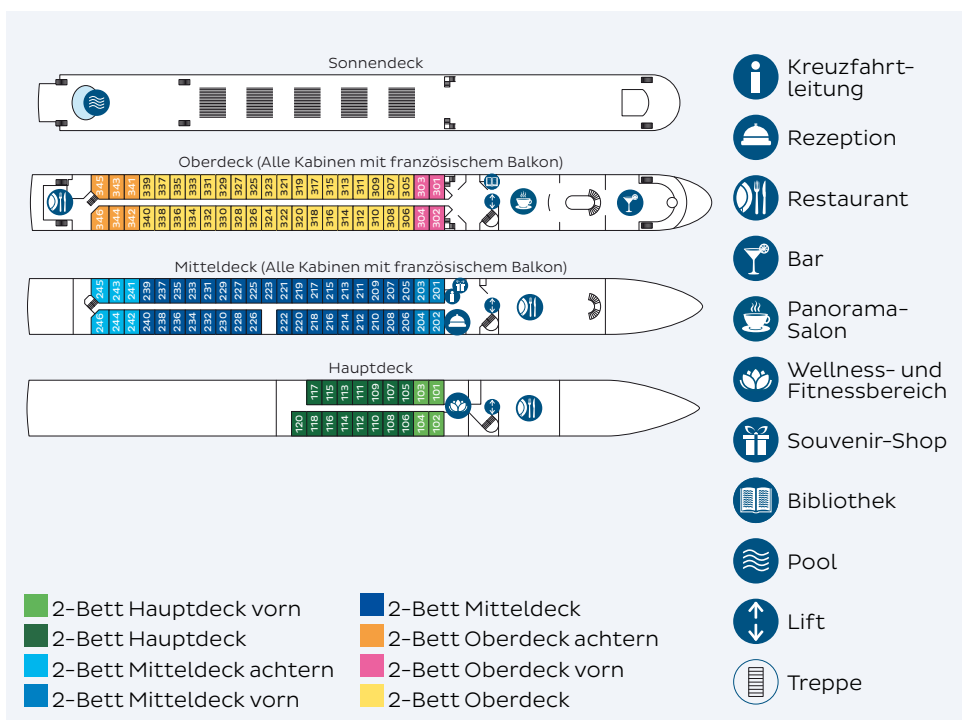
Sonnendeck

Oberdeck (Alle Kabinen mit französischem Balkon)

345 343 341 339 337 335 333 331 329 327 325 323 321 319 317 315 313 311 309 307 305 303 301
346 344 342 340 338 336 334 332 330 328 326 324 322 320 318 316 314 312 310 308 306 304 302

Mitteldeck (Alle Kabinen mit französischem Balkon)

245 243 241 239 237 235 233 231 229 227 225 223 221 219 217 215 213 211 209 207 205 203 201
246 244 242 240 238 236 234 232 230 228 226 222 220 218 216 214 212 210 208 206 204 202

Hauptdeck

117 115 113 111 109 107 105 103 101
120 118 116 114 112 110 108 106 104 102

Kreuzfahrtleitung
Rezeption
Restaurant
Bar
Panorama-Salon
Wellness- und Fitnessbereich
Souvenir-Shop
Bibliothek
Pool
Lift
Treppe

2-Bett Hauptdeck vorn
2-Bett Hauptdeck
2-Bett Mitteldeck achtern
2-Bett Mitteldeck vorn
2-Bett Mitteldeck
2-Bett Oberdeck achtern
2-Bett Oberdeck vorn
2-Bett Oberdeck